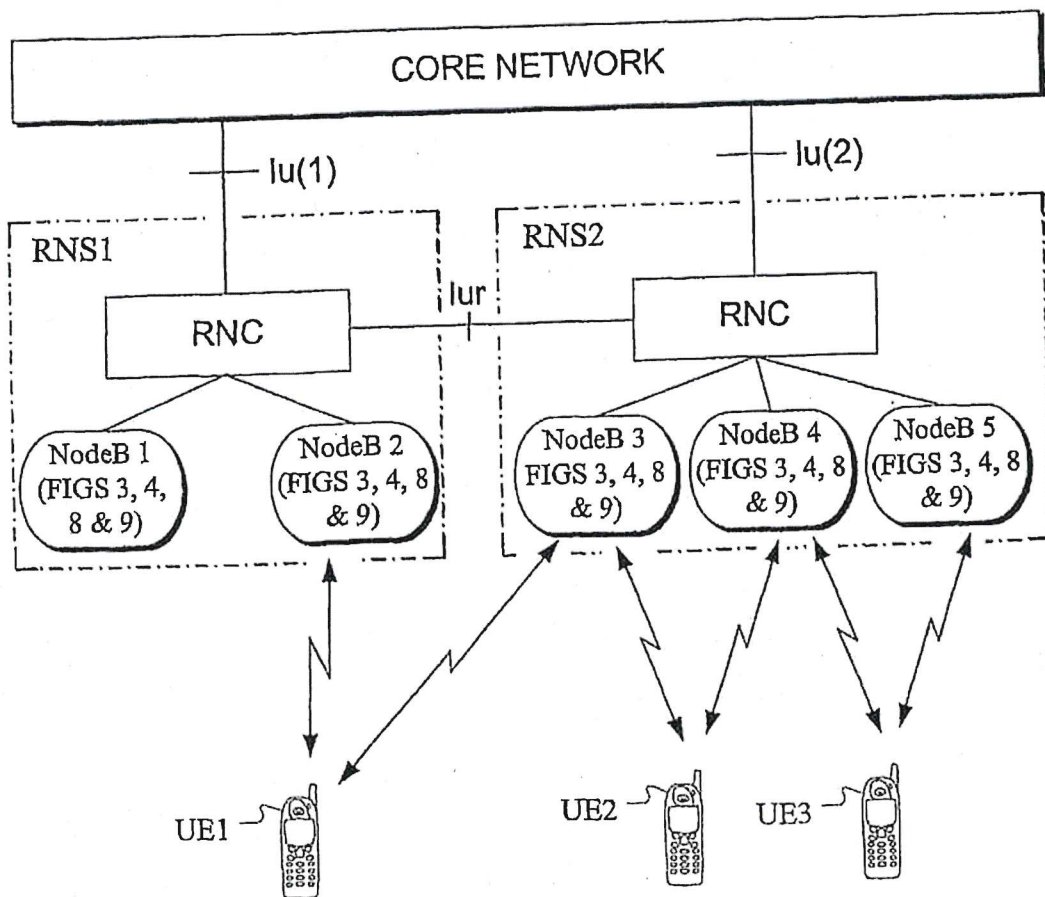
CORE NETWORK

Iu(1)

Iu(2)

RNS1

RNS2

Iur

RNC

RNC

NodeB 1 (FIGS 3, 4, 8 & 9)

NodeB 2 (FIGS 3, 4, 8 & 9)

NodeB 3 FIGS 3, 4, 8 & 9)

NodeB 4 (FIGS 3, 4, 8 & 9)

NodeB 5 (FIGS 3, 4, 8 & 9)

UE1

UE2

UE3